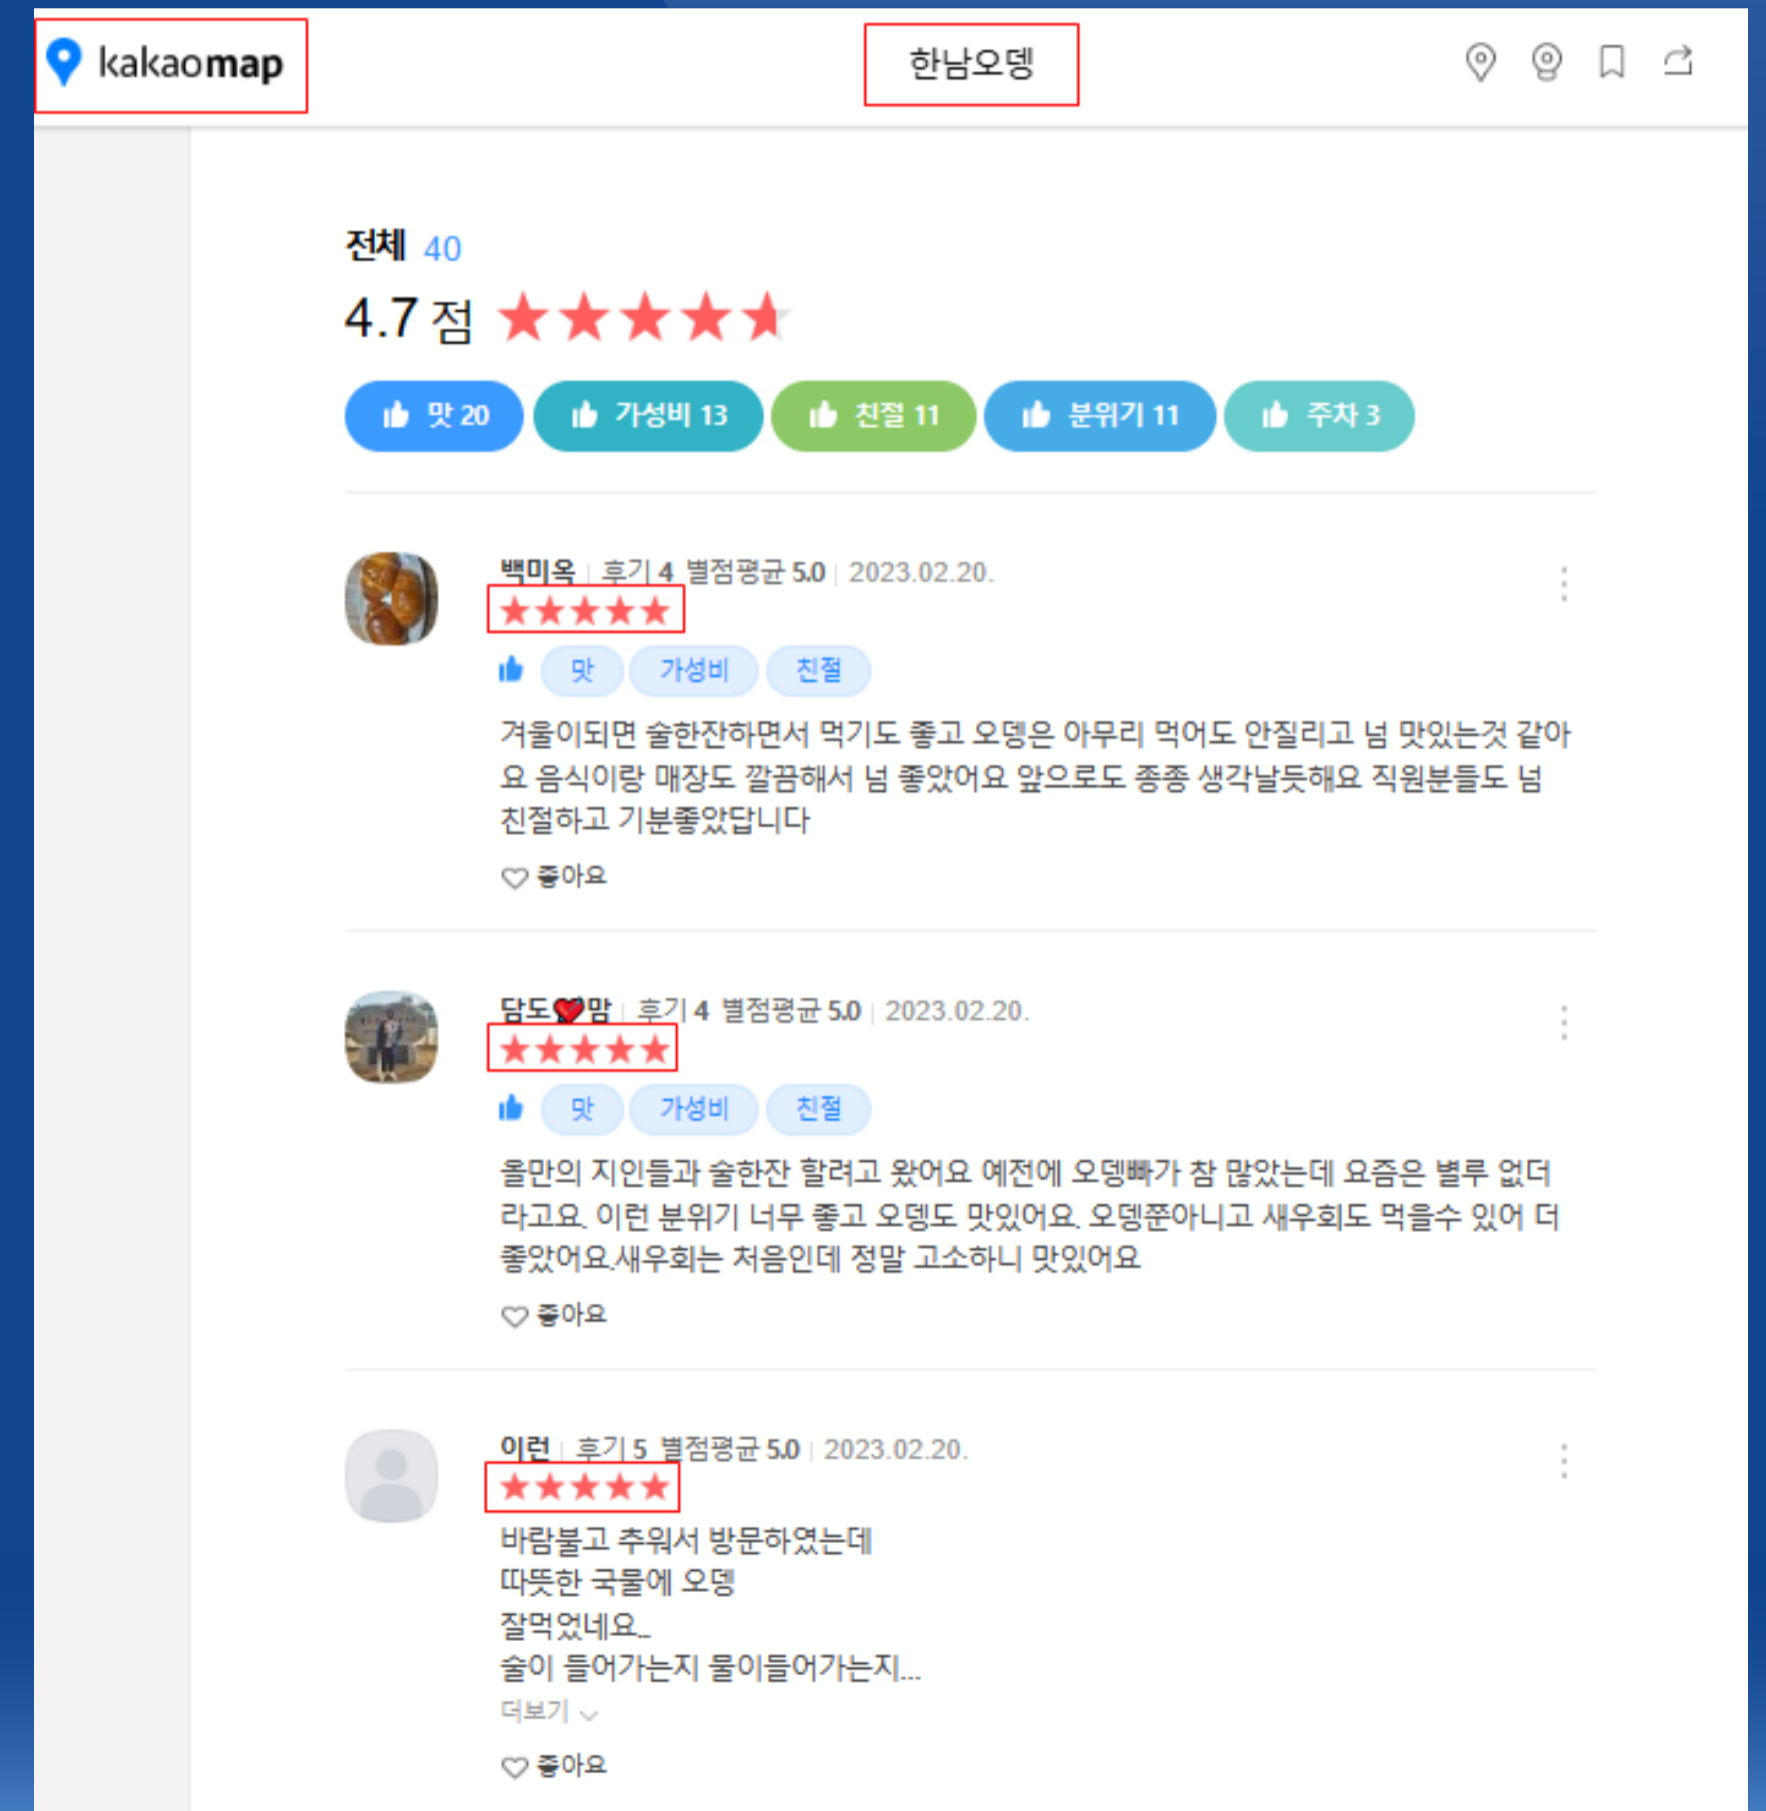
kakaomap

한남오뎅

전체 40

4.7 점

맛 20 가성비 13 친절 11 분위기 11 주차 3

백미옥 | 후기 4 별점평균 5.0 | 2023.02.20.

맛 가성비 친절

겨울이되면 술한잔하면서 먹기도 좋고 오뎅은 아무리 먹어도 안질리고 넘 맛있는것 같아요 음식이랑 매장도 깔끔해서 넘 좋았어요 앞으로도 종종 생각날듯해요 직원분들도 넘 친절하고 기분좋았답니다

좋아요

담도❤맘 | 후기 4 별점평균 5.0 | 2023.02.20.

맛 가성비 친절

올만의 지인들과 술한잔 할려고 왔어요 예전에 오뎅빠가 참 많았는데 요즘은 별루 없더라고요. 이런 분위기 너무 좋고 오뎅도 맛있어요. 오뎅뿐아니고 새우회도 먹을수 있어 더 좋았어요.새우회는 처음인데 정말 고소하니 맛있어요

좋아요

이런 | 후기 5 별점평균 5.0 | 2023.02.20.

바람불고 추워서 방문하였는데
따뜻한 국물에 오뎅
잘먹었네요..
술이 들어가는지 물이들어가는지...

더보기

좋아요